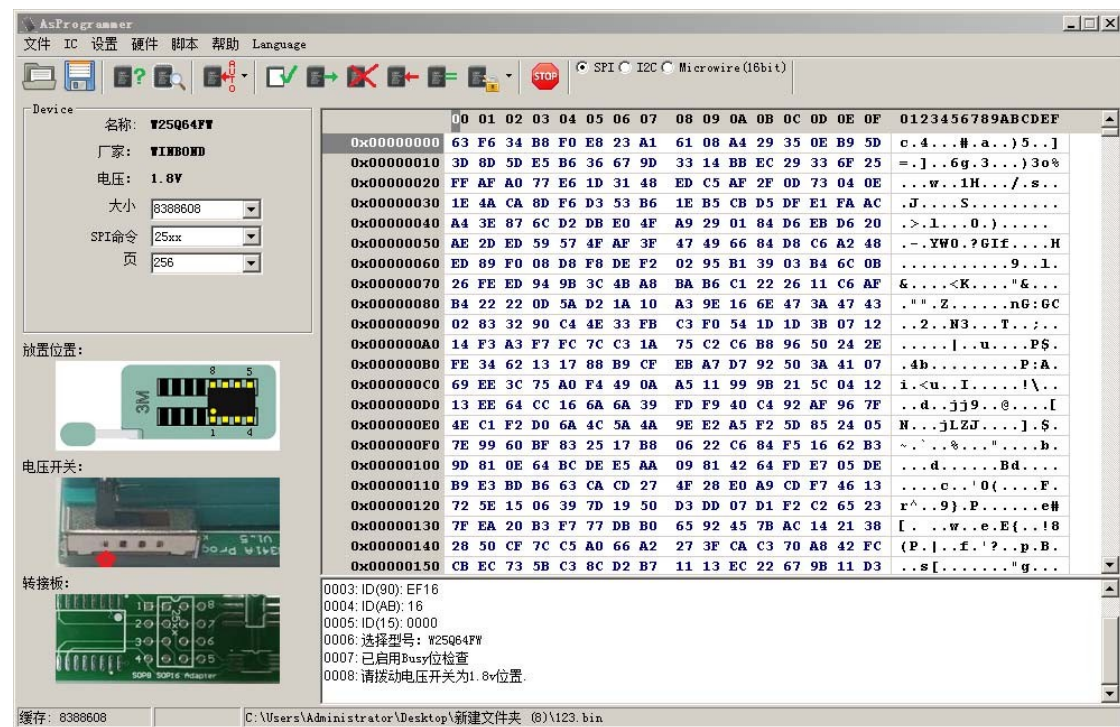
AsProgrammer

文件 IC 设置 硬件 脚本 帮助 Language

STOP

SPI I2C Microwire(16bit)

Device
名称: W25Q64FW
厂家: WINBOND
电压: 1.8V
大小 8388608
SPI命令 25xx
页 256

放置位置:
8 5
3M
1 4

电压开关:

转接板:
SOP8 SOP16 Adapter

| | 00 01 02 03 04 05 06 07 | 08 09 0A 0B 0C 0D 0E 0F | 0123456789ABCDEF |
|---|---|---|---|
| 0x00000000 | 63 F6 34 B8 F0 E8 23 A1 | 61 08 A4 29 35 0E B9 5D | c.4...#.a..)5..] |
| 0x00000010 | 3D 8D 5D E5 B6 36 67 9D | 33 14 BB EC 29 33 6F 25 | =.]..6g.3...)3o% |
| 0x00000020 | FF AF A0 77 E6 1D 31 48 | ED C5 AF 2F 0D 73 04 0E | ...w..1H.../.s.. |
| 0x00000030 | 1E 4A CA 8D F6 D3 53 B6 | 1E B5 CB D5 DF E1 FA AC | .J....S......... |
| 0x00000040 | A4 3E 87 6C D2 DB E0 4F | A9 29 01 84 D6 EB D6 20 | .>.l...O.)..... |
| 0x00000050 | AE 2D ED 59 57 4F AF 3F | 47 49 66 84 D8 C6 A2 48 | .-.YWO.?GIf....H |
| 0x00000060 | ED 89 F0 08 D8 F8 DE F2 | 02 95 B1 39 03 B4 6C 0B | ...........9..l. |
| 0x00000070 | 26 FE ED 94 9B 3C 4B A8 | BA B6 C1 22 26 11 C6 AF | &....<K...."&... |
| 0x00000080 | B4 22 22 0D 5A D2 1A 10 | A3 9E 16 6E 47 3A 47 43 | ."".Z......nG:GC |
| 0x00000090 | 02 83 32 90 C4 4E 33 FB | C3 F0 54 1D 1D 3B 07 12 | ..2..N3...T..;.. |
| 0x000000A0 | 14 F3 A3 F7 FC 7C C3 1A | 75 C2 C6 B8 96 50 24 2E | .....\|..u....P$. |
| 0x000000B0 | FE 34 62 13 17 88 B9 CF | EB A7 D7 92 50 3A 41 07 | .4b.........P:A. |
| 0x000000C0 | 69 EE 3C 75 A0 F4 49 0A | A5 11 99 9B 21 5C 04 12 | i.<u..I.....!\.. |
| 0x000000D0 | 13 EE 64 CC 16 6A 6A 39 | FD F9 40 C4 92 AF 96 7F | ..d..jj9..@....[ |
| 0x000000E0 | 4E C1 F2 D0 6A 4C 5A 4A | 9E E2 A5 F2 5D 85 24 05 | N...jLZJ....].$. |
| 0x000000F0 | 7E 99 60 BF 83 25 17 B8 | 06 22 C6 84 F5 16 62 B3 | ~.`..%..."....b. |
| 0x00000100 | 9D 81 0E 64 BC DE E5 AA | 09 81 42 64 FD E7 05 DE | ...d......Bd.... |
| 0x00000110 | B9 E3 BD B6 63 CA CD 27 | 4F 28 E0 A9 CD F7 46 13 | ....c..'O(....F. |
| 0x00000120 | 72 5E 15 06 39 7D 19 50 | D3 DD 07 D1 F2 C2 65 23 | r^..9}.P......e# |
| 0x00000130 | 7F EA 20 B3 F7 77 DB B0 | 65 92 45 7B AC 14 21 38 | [. ..w..e.E{..!8 |
| 0x00000140 | 28 50 CF 7C C5 A0 66 A2 | 27 3F CA C3 70 A8 42 FC | (P.\|..f.'?..p.B. |
| 0x00000150 | CB EC 73 5B C3 8C D2 B7 | 11 13 EC 22 67 9B 11 D3 | ..s[......."g... |

0003: ID(90): EF16
0004: ID(AB): 16
0005: ID(15): 0000
0006: 选择型号: W25Q64FW
0007: 已启用Busy位检查
0008: 请拨动电压开关为1.8v位置.

缓存: 8388608
C:\Users\Administrator\Desktop\新建文件夹 (8)\123.bin